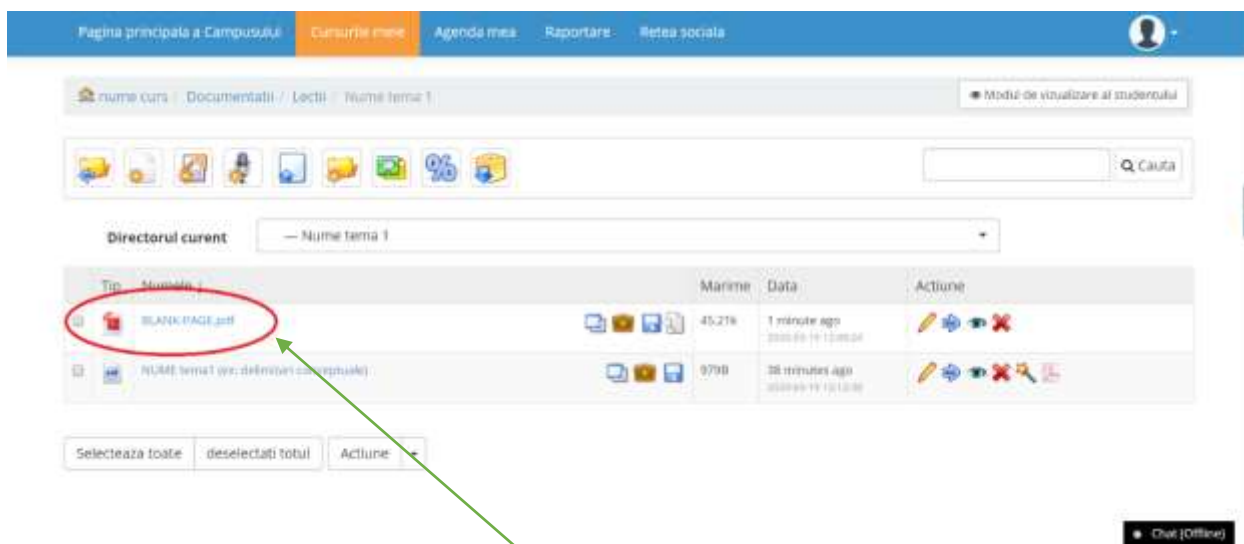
Pagina principala a Campusului Cursurile mele Agenda mea Raportare Retea sociala

nume curs / Documentatii / Lectii / Nume tema 1

Modul de vizualizare al studentului

Cauta

Directorul curent — Nume tema 1

| Tip | Numele | | Marime | Data | Actiune |
|---|---|---|---|---|---|
| | BLANK-PAGE.pdf | | 45.21k | 1 minute ago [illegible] | |
| | NUME tema1 (ex: definitii conceptuale) | | 979B | 38 minutes ago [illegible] | |

Selecteaza toate deselectati totul Actiune

Chat (Offline)